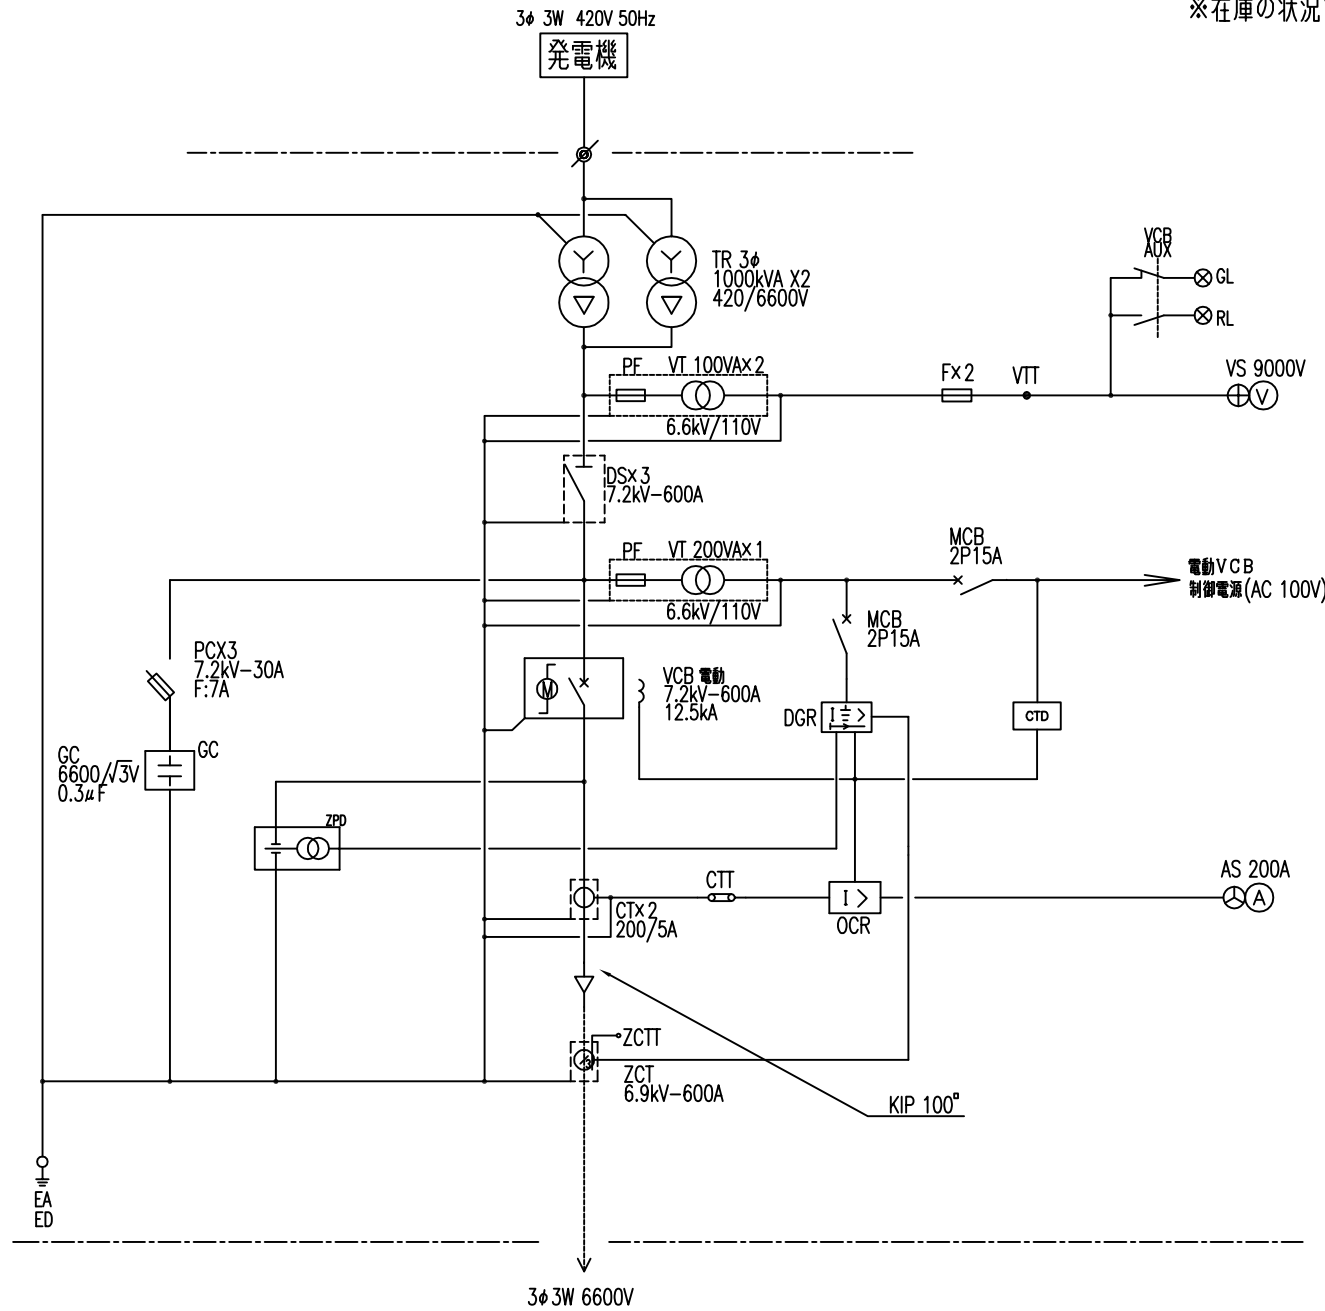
※在庫の状況

3φ 3W 420V 50Hz
発電機

TR 3φ
1000kVA X2
420/6600V

VCB
AUX
GL
RL

PF VT 100VA×2
6.6kV/110V
F×2
VTT
VS 9000V
V

DS×3
7.2kV-600A

PF VT 200VA×1
6.6kV/110V
MCB
2P15A
電動VCB
制御電源(AC 100V)

MCB
2P15A

PCX3
7.2kV-30A
F:7A

M
VCB 電動
7.2kV-600A
12.5kA

DGR
CTD

GC
6600/$\sqrt{3}$V
0.3μF
GC

ZPD

CTT
I >
OCR
CT×2
200/5A
AS 200A
A

ZCTT
ZCT
6.9kV-600A

KIP 100°

EA
ED

3φ 3W 6600V